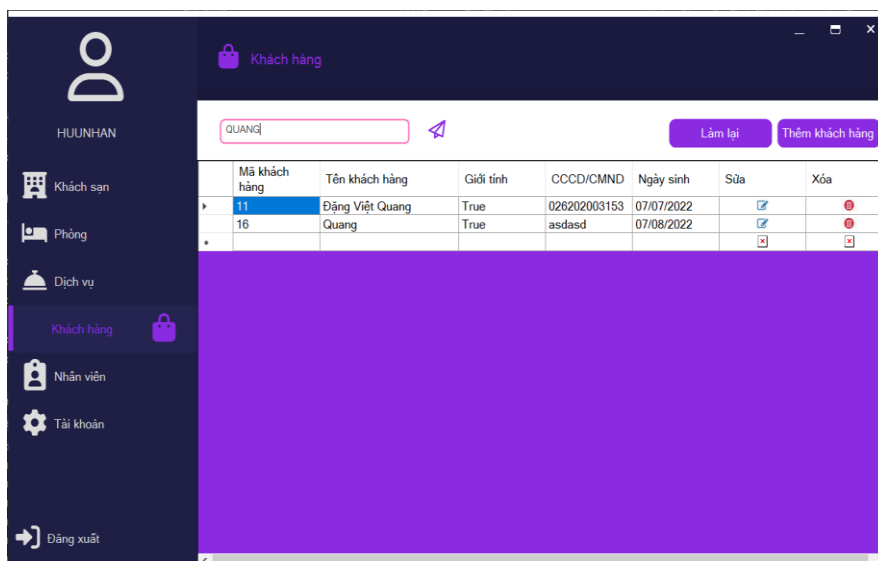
HUUNHAN

Khách sạn

Phòng

Dịch vụ

Khách hàng

Nhân viên

Tài khoản

Đăng xuất

Khách hàng

_ ▭ ×

QUANG

Làm lại

Thêm khách hàng

| | Mã khách hàng | Tên khách hàng | Giới tính | CCCD/CMND | Ngày sinh | Sửa | Xóa |
|---|---|---|---|---|---|---|---|
| ▸ | 11 | Đặng Việt Quang | True | 026202003153 | 07/07/2022 | | |
| | 16 | Quang | True | asdasd | 07/08/2022 | | |
| * | | | | | | | |